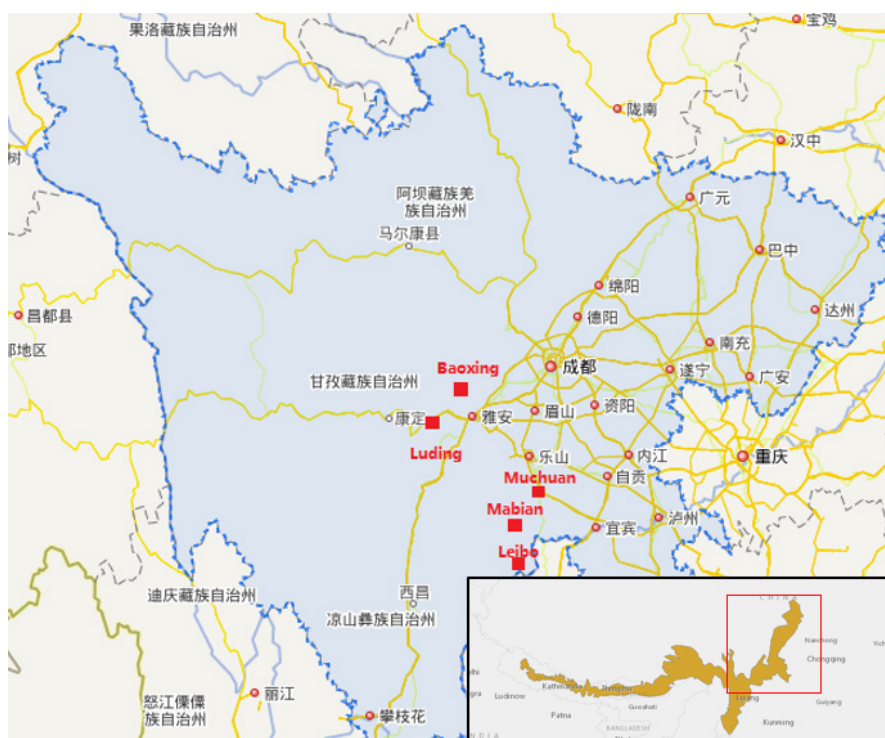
果洛藏族自治州
宝鸡
陇南
汉中
树
阿坝藏族羌族自治州
广元
马尔康县
巴中
绵阳
昌都县
达州
德阳
都地区
南充
Baoxing
成都
甘孜藏族自治州
遂宁
广安
康定
雅安
眉山
资阳
Luding
乐山
内江
重庆
Muchuan
自贡
Mabian
泸州
宜宾
Leibo
西昌
迪庆藏族自治州
凉山彝族自治州
怒江傈僳族自治州
丽江
攀枝花
CHINA
Nanchong
Chongqing
Yic
Kathmandu
Thimphu
Lucknow
Guwahati
Patna
Lijiang
Guiyang
BANGLADESH
Kunming
INDIA